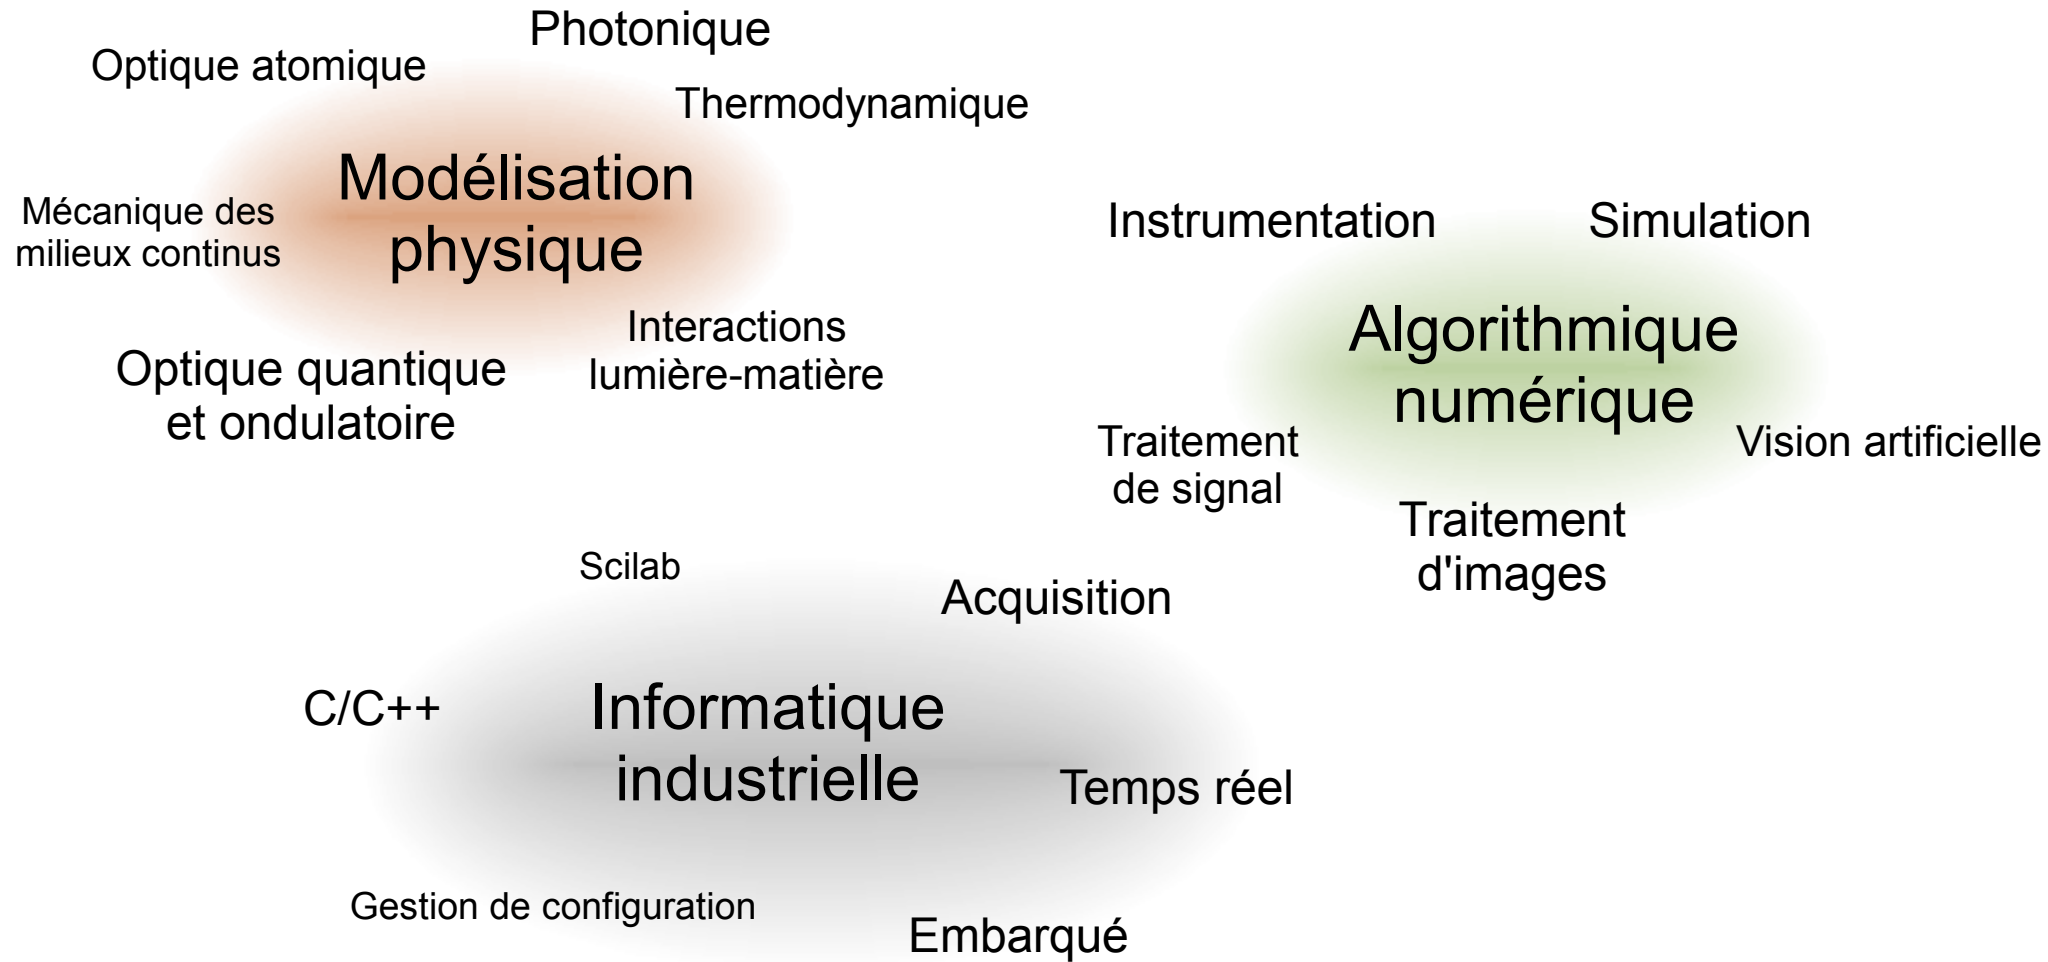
Photonique

Optique atomique

Thermodynamique

Modélisation physique

Mécanique des milieux continus

Instrumentation

Simulation

Interactions lumière-matière

Optique quantique et ondulatoire

Algorithmique numérique

Traitement de signal

Vision artificielle

Traitement d'images

Scilab

Acquisition

C/C++

Informatique industrielle

Temps réel

Gestion de configuration

Embarqué